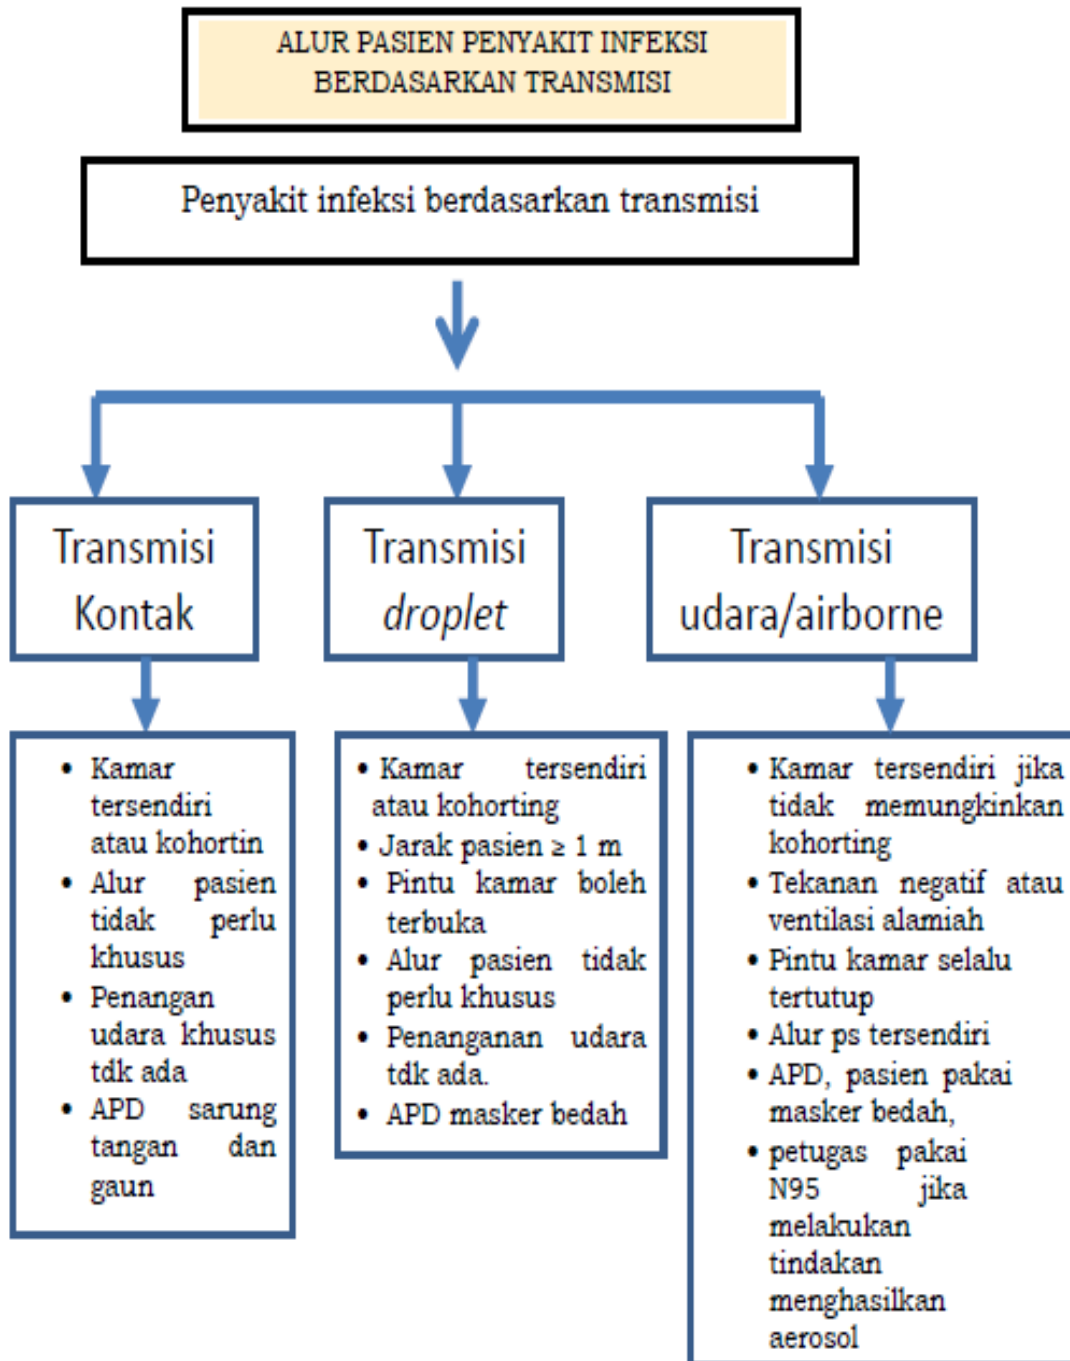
ALUR PASIEN PENYAKIT INFEKSI BERDASARKAN TRANSMISI

Penyakit infeksi berdasarkan transmisi

Transmisi Kontak

- Kamar tersendiri atau kohortin
- Alur pasien tidak perlu khusus
- Penangan udara khusus tdk ada
- APD sarung tangan dan gaun

Transmisi *droplet*

- Kamar tersendiri atau kohorting
- Jarak pasien $\geq$ 1 m
- Pintu kamar boleh terbuka
- Alur pasien tidak perlu khusus
- Penanganan udara tdk ada.
- APD masker bedah

Transmisi udara/airborne

- Kamar tersendiri jika tidak memungkinkan kohorting
- Tekanan negatif atau ventilasi alamiah
- Pintu kamar selalu tertutup
- Alur ps tersendiri
- APD, pasien pakai masker bedah,
- petugas pakai N95 jika melakukan tindakan menghasilkan aerosol